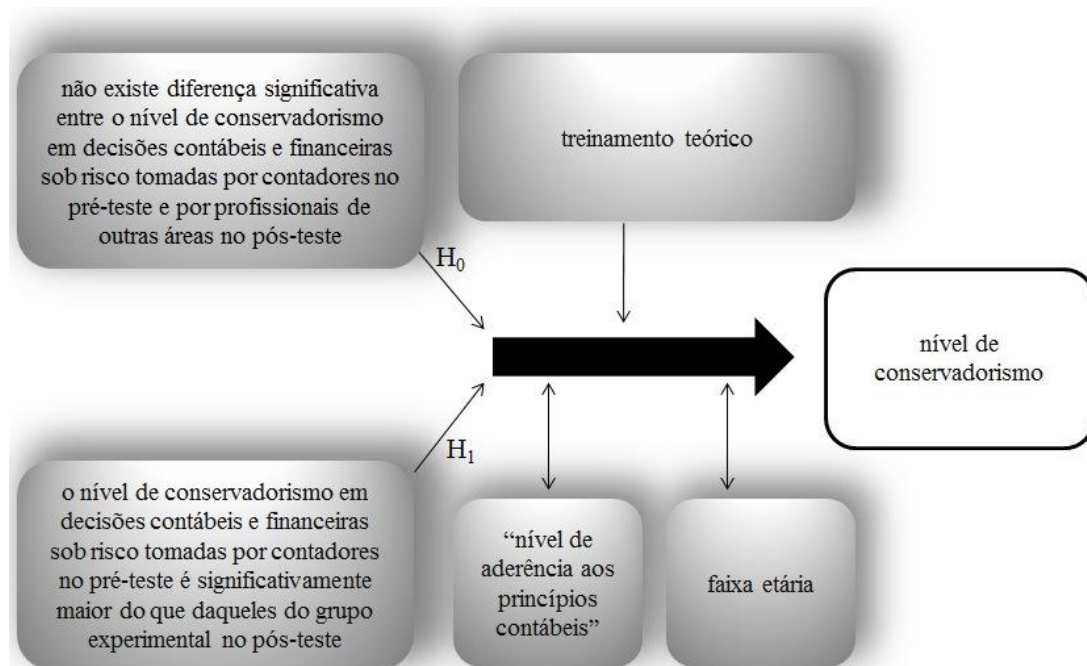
não existe diferença significativa entre o nível de conservadorismo em decisões contábeis e financeiras sob risco tomadas por contadores no pré-teste e por profissionais de outras áreas no pós-teste

treinamento teórico

$H_0$

nível de conservadorismo

$H_1$

o nível de conservadorismo em decisões contábeis e financeiras sob risco tomadas por contadores no pré-teste é significativamente maior do que daqueles do grupo experimental no pós-teste

"nível de aderência aos princípios contábeis"

faixa etária